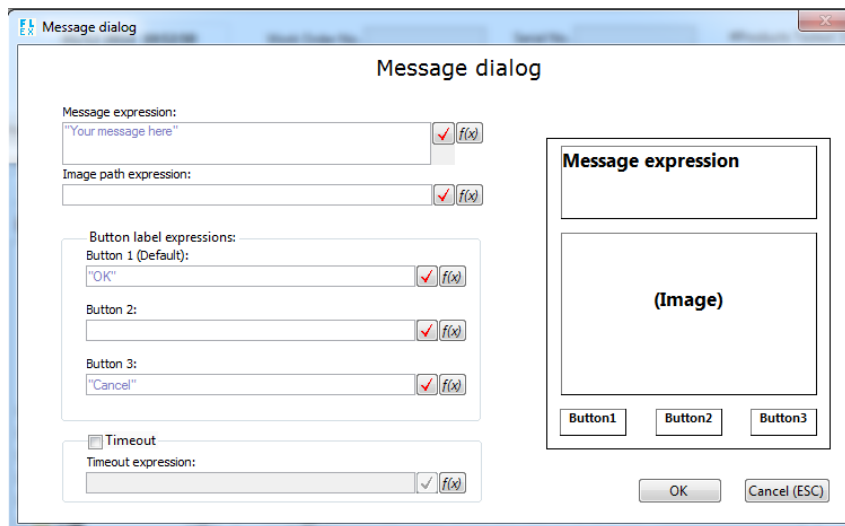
Message dialog

Message dialog

Message expression:
"Your message here"
f(x)
Image path expression:
f(x)

Button label expressions:
Button 1 (Default):
"OK"
f(x)
Button 2:
f(x)
Button 3:
"Cancel"
f(x)

Timeout
Timeout expression:
f(x)

Message expression

(Image)

Button1
Button2
Button3

OK
Cancel (ESC)